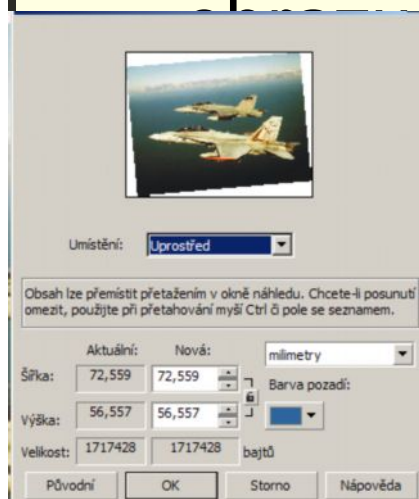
Umístění: Uprostřed

Obsah lze přemístit přetažením v okně náhledu. Chcete-li posunutí omezit, použijte při přetahování myší Ctrl či pole se seznamem.

| | Aktuální: | Nová: |
|---|---|---|
| Šířka: | 72,559 | 72,559 |
| Výška: | 56,557 | 56,557 |
| Velikost: | 1717428 | 1717428 |

milimetry

Barva pozadí:

bajtů

Původní OK Storno Nápověda